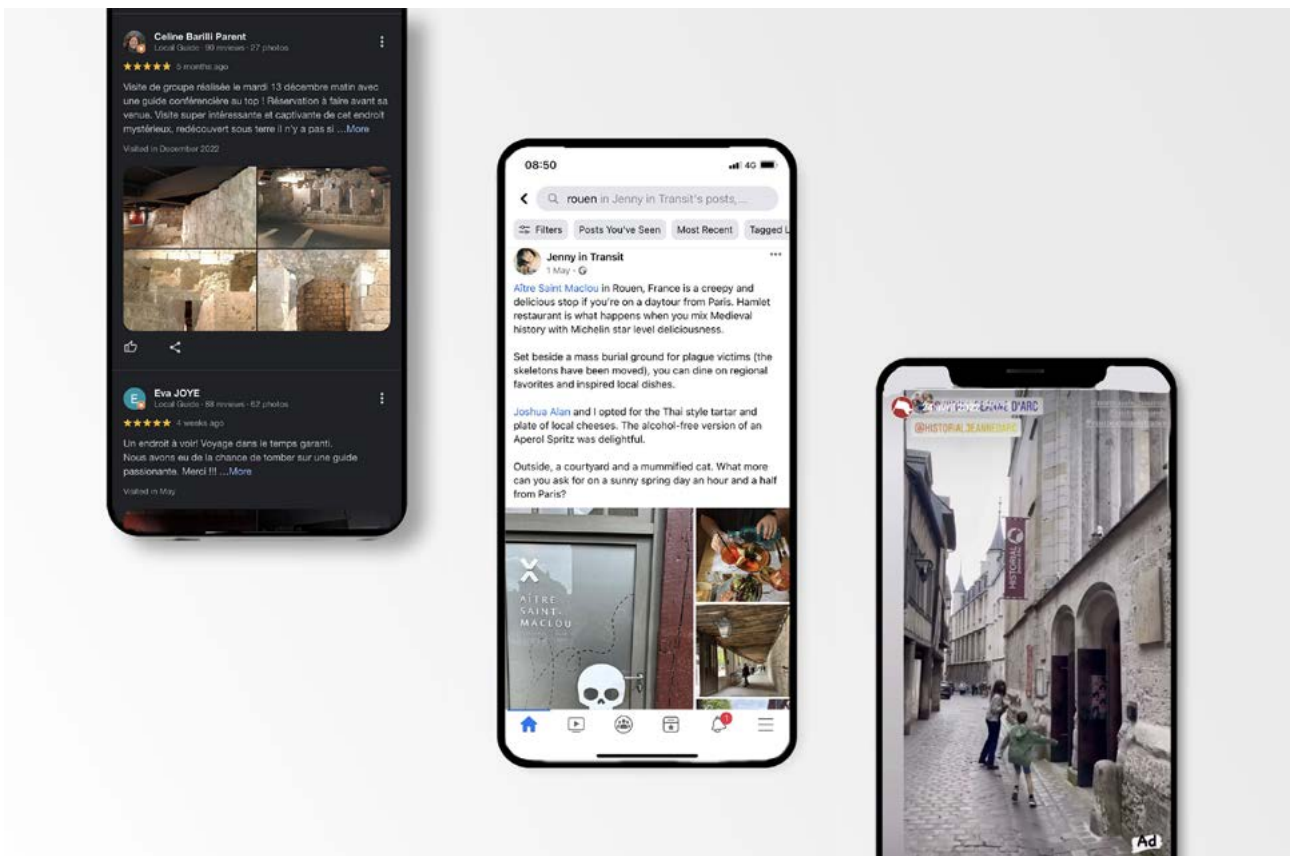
Celine Barilli Parent
Local Guide · 90 reviews · 27 photos

★★★★★ 5 months ago

Visite de groupe réalisée le mardi 13 décembre matin avec une guide conférencière au top ! Réservation à faire avant sa venue. Visite super intéressante et captivante de cet endroit mystérieux, redécouvert sous terre il n'y a pas si ...More

Visited in December 2022

Eva JOYE
Local Guide · 58 reviews · 62 photos

★★★★★ 4 weeks ago

Un endroit à voir! Voyage dans le temps garanti. Nous avons eu de la chance de tomber sur une guide passionante. Merci !!! ...More

Visited in May

08:50

4G

rouen in Jenny in Transit's posts,...

Filters
Posts You've Seen
Most Recent
Tagged L

Jenny in Transit
1 May ·

Aître Saint Maclou in Rouen, France is a creepy and delicious stop if you're on a daytour from Paris. Hamlet restaurant is what happens when you mix Medieval history with Michelin star level deliciousness.

Set beside a mass burial ground for plague victims (the skeletons have been moved), you can dine on regional favorites and inspired local dishes.

Joshua Alan and I opted for the Thai style tartar and plate of local cheeses. The alcohol-free version of an Aperol Spritz was delightful.

Outside, a courtyard and a mummified cat. What more can you ask for on a sunny spring day an hour and a half from Paris?

AÎTRE SAINT-MACLOU

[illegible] D'ARC
@HISTORIAL.JEANNEDARC

HISTORIAL

Ad